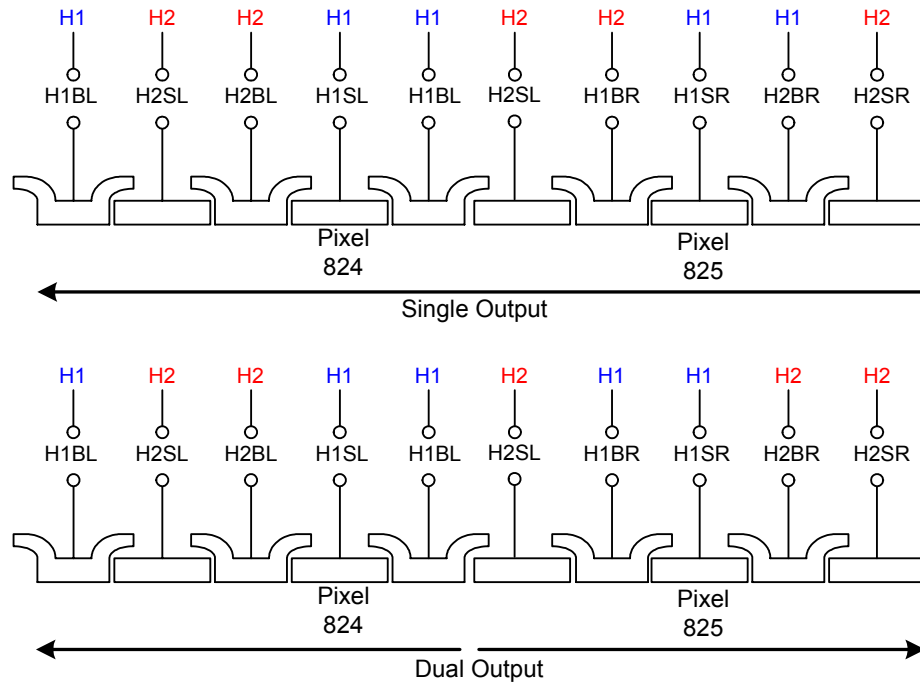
H1 H2 H2 H1 H1 H2 H2 H1 H1 H2

H1BL H2SL H2BL H1SL H1BL H2SL H1BR H1SR H2BR H2SR

Pixel 824

Pixel 825

Single Output

H1 H2 H2 H1 H1 H2 H1 H1 H2 H2

H1BL H2SL H2BL H1SL H1BL H2SL H1BR H1SR H2BR H2SR

Pixel 824

Pixel 825

Dual Output